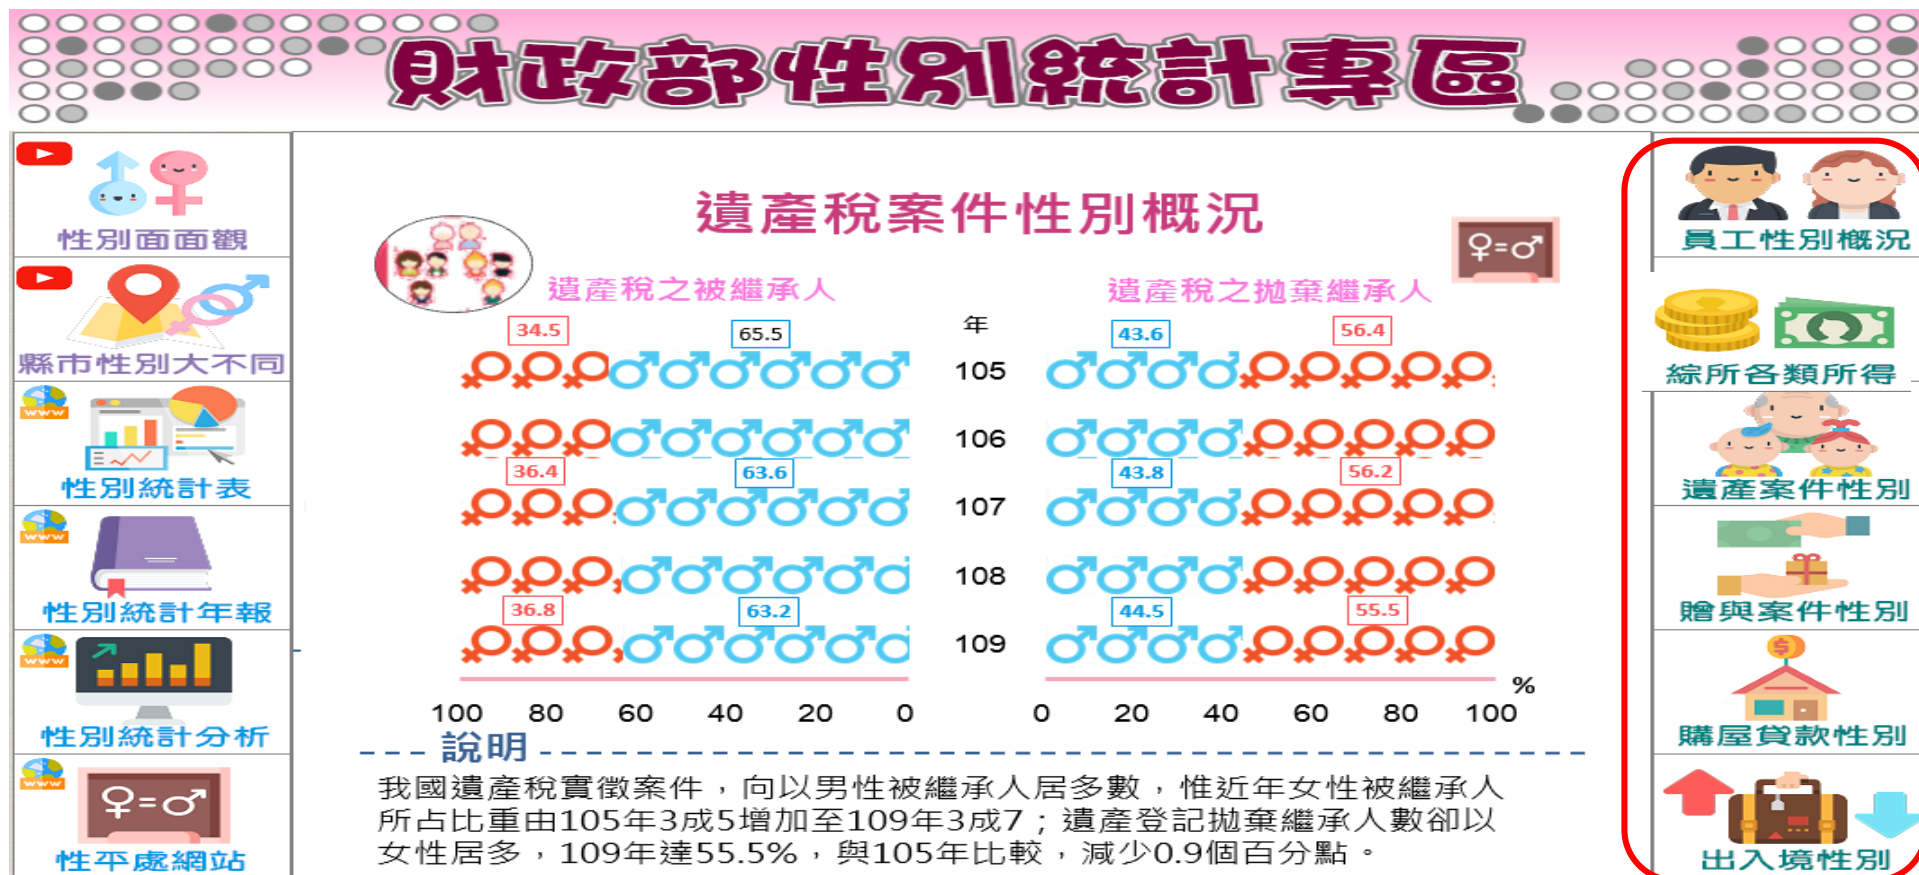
財政部性別統計專區

性別面面觀
縣市性別大不同
性別統計表
性別統計年報
性別統計分析
性平處網站

遺產稅案件性別概況

遺產稅之被繼承人
遺產稅之拋棄繼承人

年

| | | 年 | | |
|---|---|---|---|---|
| 34.5 | 65.5 | 105 | 43.6 | 56.4 |
| | | 106 | | |
| 36.4 | 63.6 | 107 | 43.8 | 56.2 |
| | | 108 | | |
| 36.8 | 63.2 | 109 | 44.5 | 55.5 |

%

100 80 60 40 20 0 0 20 40 60 80 100

說明

我國遺產稅實徵案件，向以男性被繼承人居多數，惟近年女性被繼承人所占比重由105年3成5增加至109年3成7；遺產登記拋棄繼承人數卻以女性居多，109年達55.5%，與105年比較，減少0.9個百分點。

員工性別概況
綜所各類所得
遺產案件性別
贈與案件性別
購屋貸款性別
出入境性別